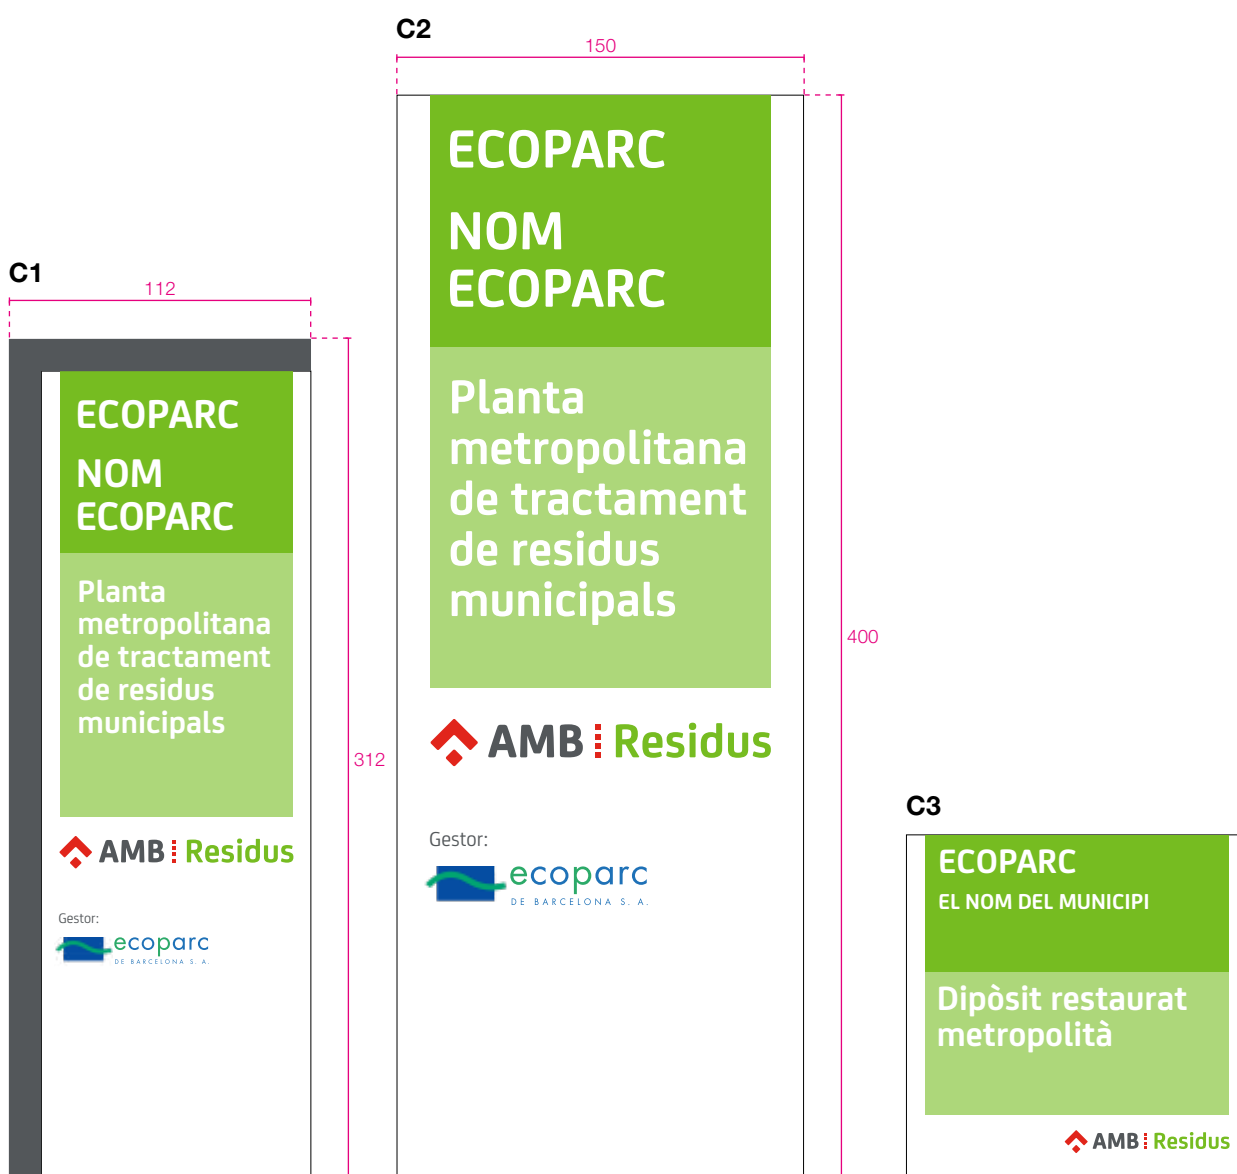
C1

112

312

ECOPARC

NOM ECOPARC

Planta metropolitana de tractament de residus municipals

AMB Residus

Gestor:

ecoparc DE BARCELONA S. A.

C2

150

400

ECOPARC

NOM ECOPARC

Planta metropolitana de tractament de residus municipals

AMB Residus

Gestor:

ecoparc DE BARCELONA S. A.

C3

ECOPARC

EL NOM DEL MUNICIPI

Dipòsit restaurat metropolità

AMB Residus